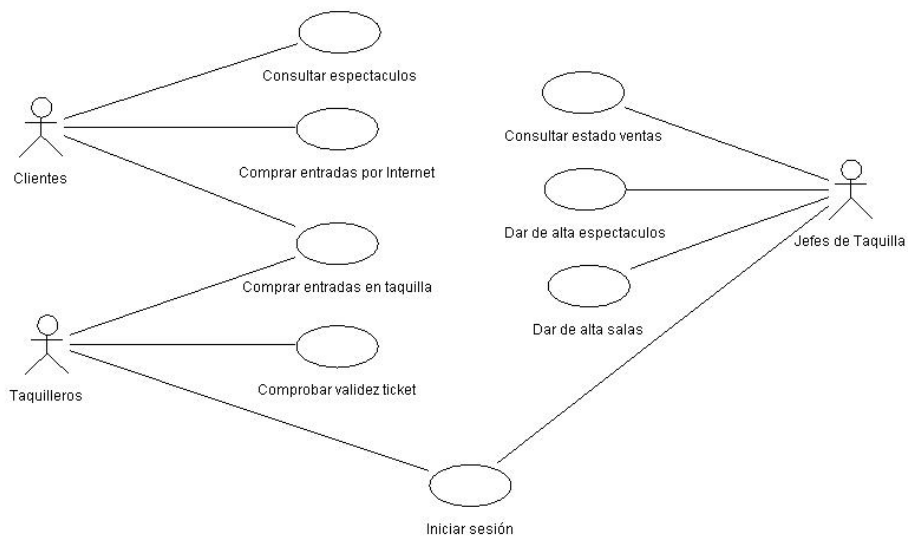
Consultar espectaculos

Clientes

Comprar entradas por Internet

Comprar entradas en taquilla

Taquilleros

Comprobar validez ticket

Iniciar sesión

Consultar estado ventas

Dar de alta espectaculos

Jefes de Taquilla

Dar de alta salas